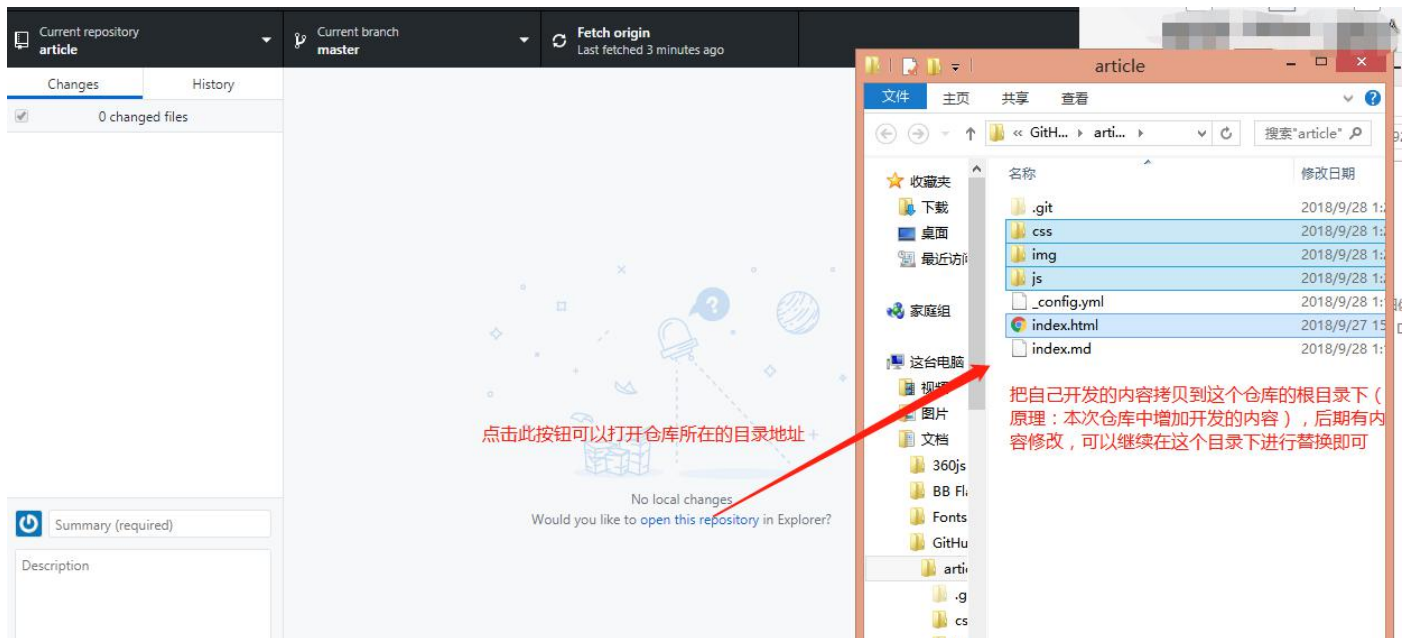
Current repository
article

Current branch
master

Fetch origin
Last fetched 3 minutes ago

Changes
History

0 changed files

点击此按钮可以打开仓库所在的目录地址

No local changes
Would you like to open this repository in Explorer?

Summary (required)
Description

article

文件 主页 共享 查看

« GitH... › arti... ›

搜索"article"

收藏夹
下载
桌面
最近访问
家庭组
这台电脑
视频
图片
文档
360js
BB Fl
Fonts
GitHu
artic
.g
cs

名称
修改日期

.git 2018/9/28 1:
css 2018/9/28 1:
img 2018/9/28 1:
js 2018/9/28 1:
_config.yml 2018/9/28 1:
index.html 2018/9/27 15
index.md 2018/9/28 1:

把自己开发的内容拷贝到这个仓库的根目录下（原理：本次仓库中增加开发的内容），后期有内容修改，可以继续在这个目录下进行替换即可